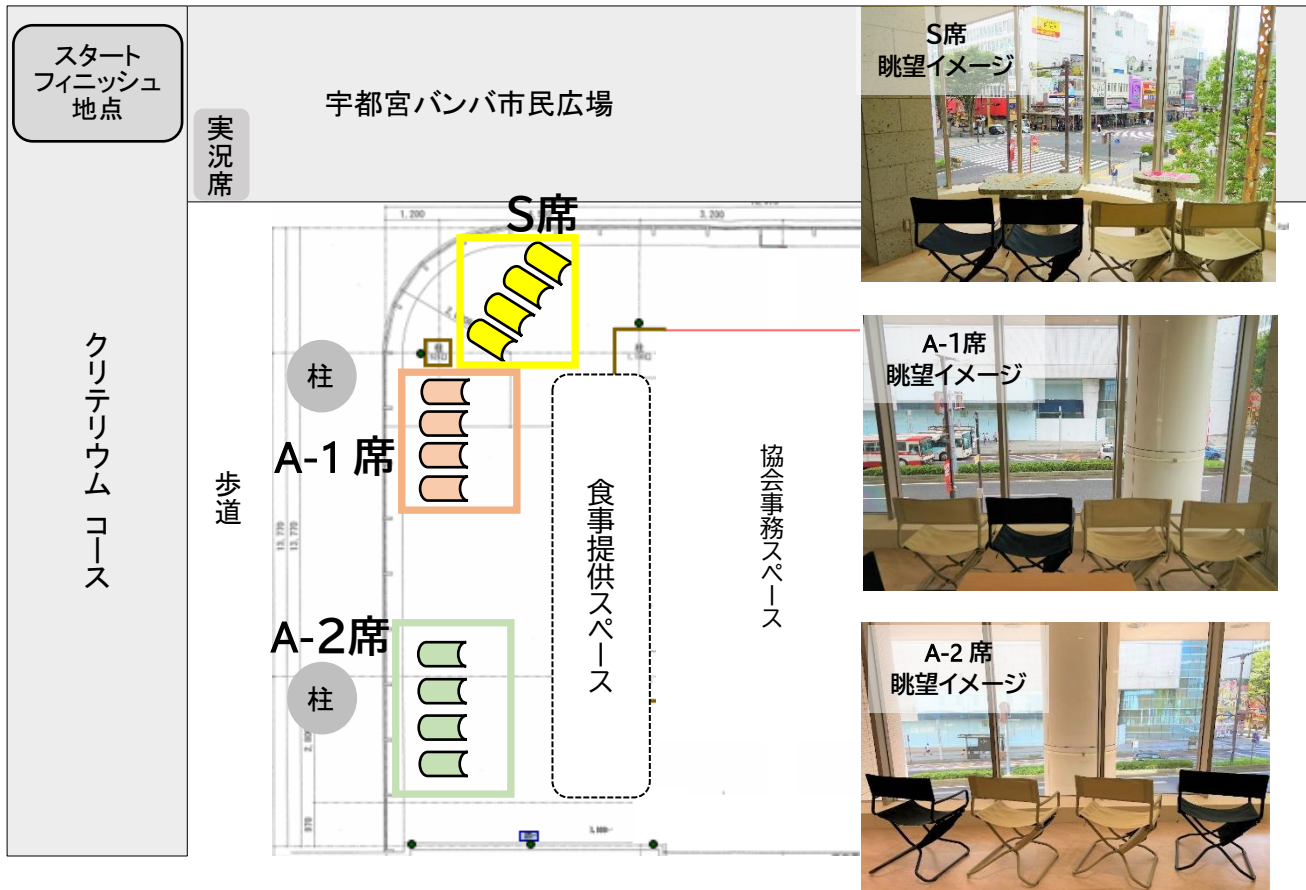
スタート
フィニッシュ
地点

宇都宮バンバ市民広場

実況席

S席
眺望イメージ

S席

1,200

3,200

柱

A-1 席

A-1席
眺望イメージ

クリテリウム コース

歩道

食事提供スペース

協会事務スペース

A-2席

柱

A-2 席
眺望イメージ